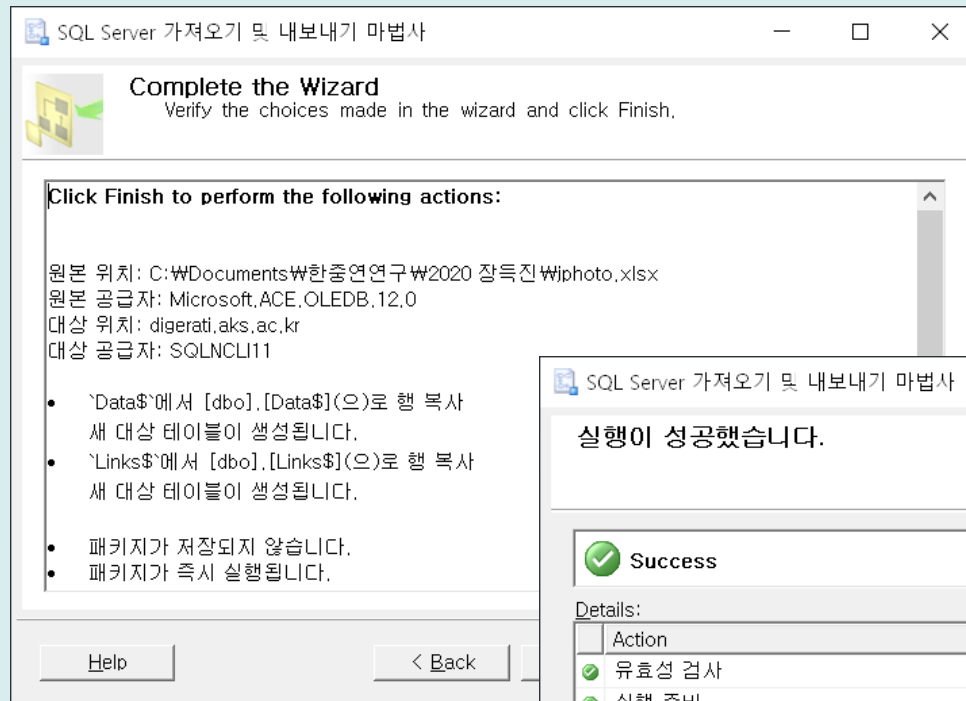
SQL Server 가져오기 및 내보내기 마법사

Complete the Wizard
Verify the choices made in the wizard and click Finish.

Click Finish to perform the following actions:

원본 위치: C:₩Documents₩한중연연구₩2020 장득진₩jphoto.xlsx
원본 공급자: Microsoft.ACE.OLEDB.12.0
대상 위치: digerati.aks.ac.kr
대상 공급자: SQLNCLI11

• `Data$`에서 [dbo].[Data$](으)로 행 복사
새 대상 테이블이 생성됩니다.
• `Links$`에서 [dbo].[Links$](으)로 행 복사
새 대상 테이블이 생성됩니다.

• 패키지가 저장되지 않습니다.
• 패키지가 즉시 실행됩니다.

Help
< Back

SQL Server 가져오기 및 내보내기 마법사

실행이 성공했습니다.

Success

Details:

| | Action |
|---|---|
| | 유효성 검사 |
| | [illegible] |